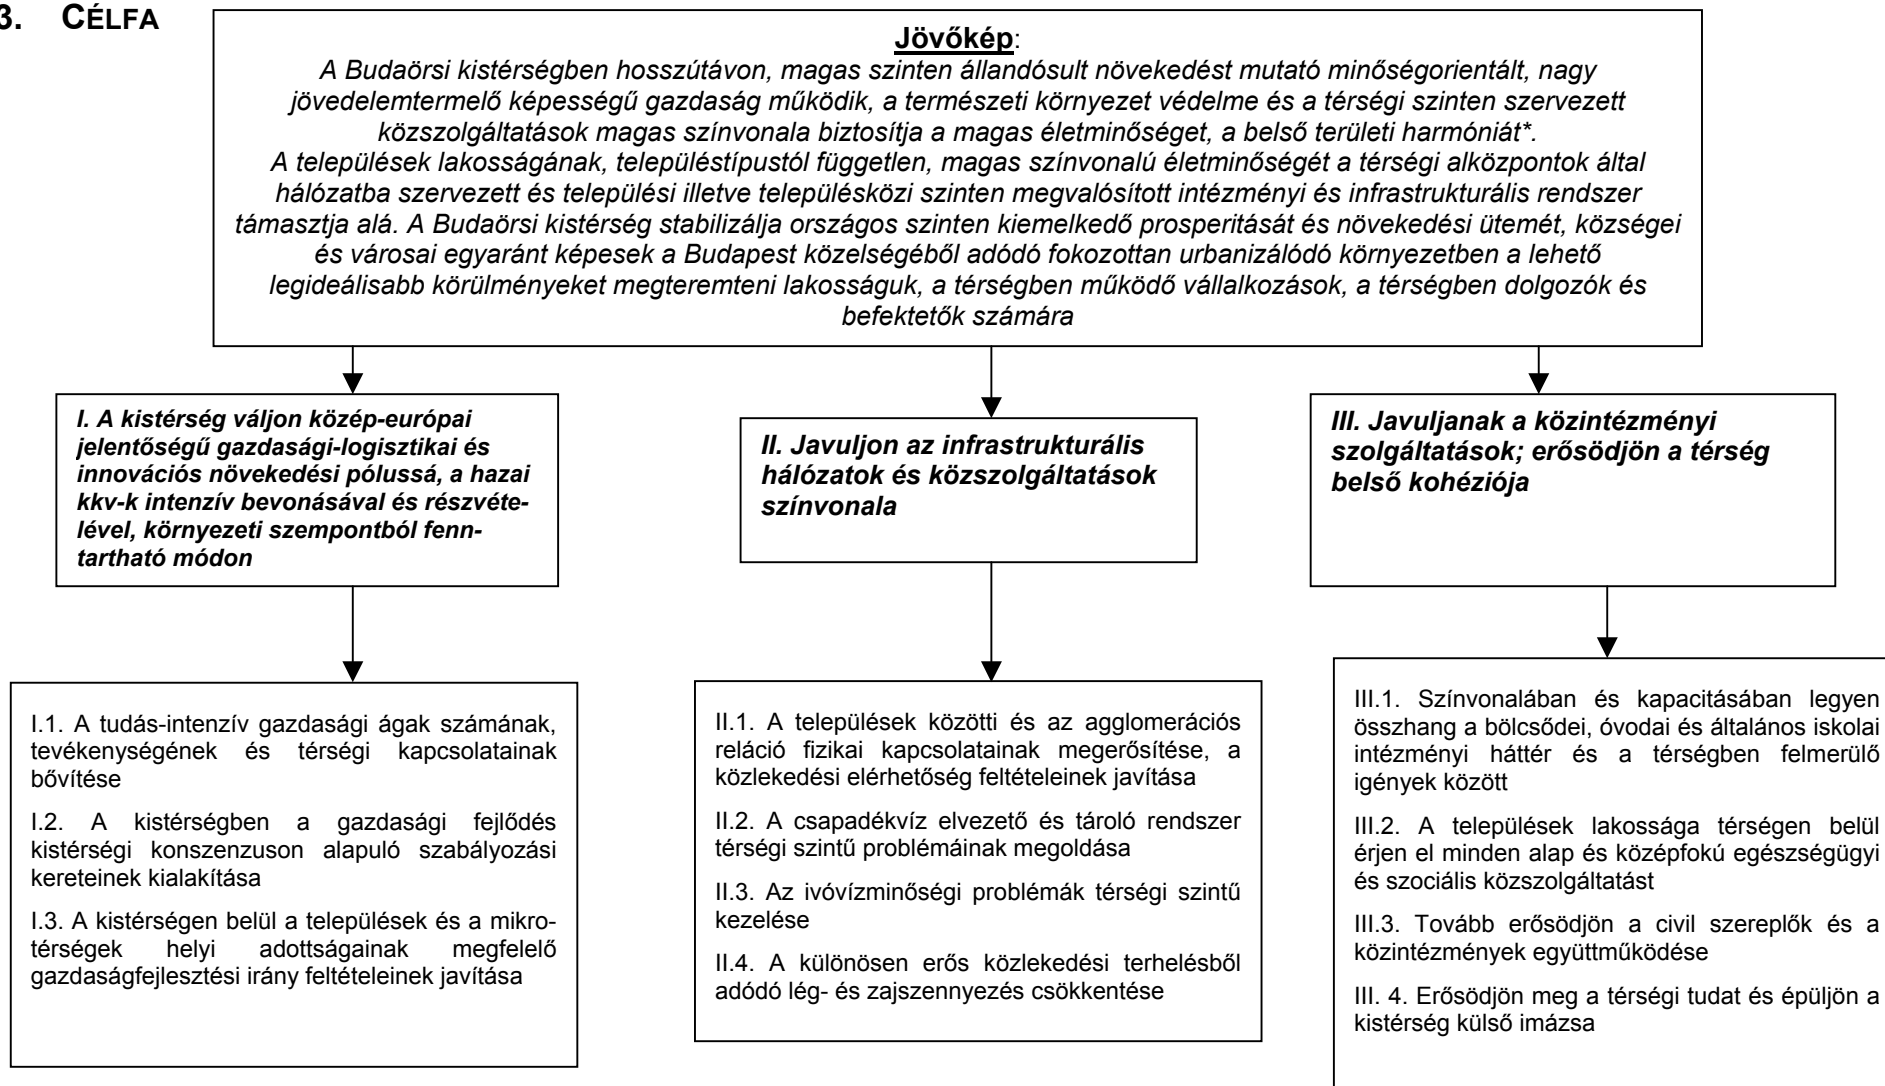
3. CÉLFA

Jövőkép:
A Budaörsi kistérségben hosszútávon, magas szinten állandósult növekedést mutató minőségorientált, nagy jövedelemtermelő képességű gazdaság működik, a természeti környezet védelme és a térségi szinten szervezett közszolgáltatások magas színvonala biztosítja a magas életminőséget, a belső területi harmóniát*.
A települések lakosságának, településtípustól független, magas színvonalú életminőségét a térségi alközpontok által hálózatba szervezett és települési illetve településközi szinten megvalósított intézményi és infrastrukturális rendszer támasztja alá. A Budaörsi kistérség stabilizálja országos szinten kiemelkedő prosperitását és növekedési ütemét, községei és városai egyaránt képesek a Budapest közelségéből adódó fokozottan urbanizálódó környezetben a lehető legideálisabb körülményeket megteremteni lakosságuk, a térségben működő vállalkozások, a térségben dolgozók és befektetők számára

I. A kistérség váljon közép-európai jelentőségű gazdasági-logisztikai és innovációs növekedési pólussá, a hazai kkv-k intenzív bevonásával és részvételével, környezeti szempontból fenntartható módon

II. Javuljon az infrastrukturális hálózatok és közszolgáltatások színvonala

III. Javuljanak a közintézményi szolgáltatások; erősödjön a térség belső kohéziója

I.1. A tudás-intenzív gazdasági ágak számának, tevékenységének és térségi kapcsolatainak bővítése

I.2. A kistérségben a gazdasági fejlődés kistérségi konszenzuson alapuló szabályozási kereteinek kialakítása

I.3. A kistérségen belül a települések és a mikrotérségek helyi adottságainak megfelelő gazdaságfejlesztési irány feltételeinek javítása

II.1. A települések közötti és az agglomerációs reláció fizikai kapcsolatainak megerősítése, a közlekedési elérhetőség feltételeinek javítása

II.2. A csapadékvíz elvezető és tároló rendszer térségi szintű problémáinak megoldása

II.3. Az ivóvízminőségi problémák térségi szintű kezelése

II.4. A különösen erős közlekedési terhelésből adódó lég- és zajszennyezés csökkentése

III.1. Színvonalában és kapacitásában legyen összhang a bölcsődei, óvodai és általános iskolai intézményi háttér és a térségben felmerülő igények között

III.2. A települések lakossága térségen belül érjen el minden alap és középfokú egészségügyi és szociális közszolgáltatást

III.3. Tovább erősödjön a civil szereplők és a közintézmények együttműködése

III. 4. Erősödjön meg a térségi tudat és épüljön a kistérség külső imázsa